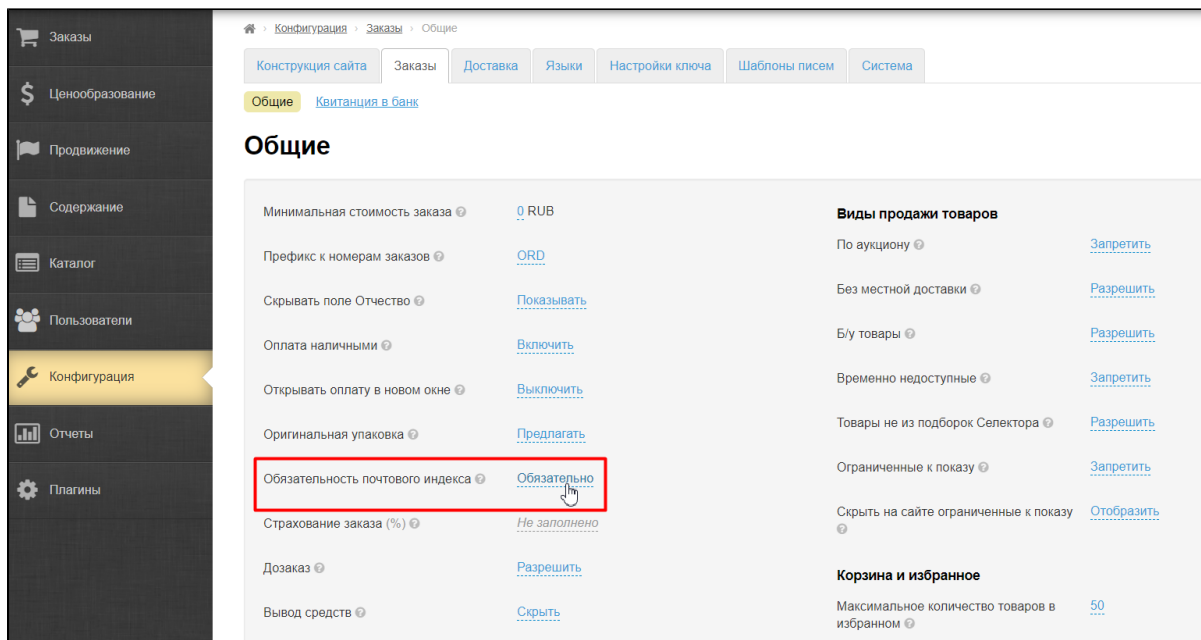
Заказы
Ценообразование
Продвижение
Содержание
Каталог
Пользователи
Конфигурация
Отчеты
Плагины

Конфигурация › Заказы › Общие

Конструкция сайта | Заказы | Доставка | Языки | Настройки ключа | Шаблоны писем | Система

Общие | Квитанция в банк

Общие

Минимальная стоимость заказа ? 0 RUB
Префикс к номерам заказов ? ORD
Скрывать поле Отчество ? Показывать
Оплата наличными ? Включить
Открывать оплату в новом окне ? Выключить
Оригинальная упаковка ? Предлагать
Обязательность почтового индекса ? Обязательно
Страхование заказа (%) ? Не заполнено
Дозаказ ? Разрешить
Вывод средств ? Скрыть

Виды продажи товаров
По аукциону ? Запретить
Без местной доставки ? Разрешить
Б/у товары ? Разрешить
Временно недоступные ? Запретить
Товары не из подборок Селектора ? Разрешить
Ограниченные к показу ? Запретить
Скрыть на сайте ограниченные к показу ? Отобразить

Корзина и избранное
Максимальное количество товаров в избранном ? 50